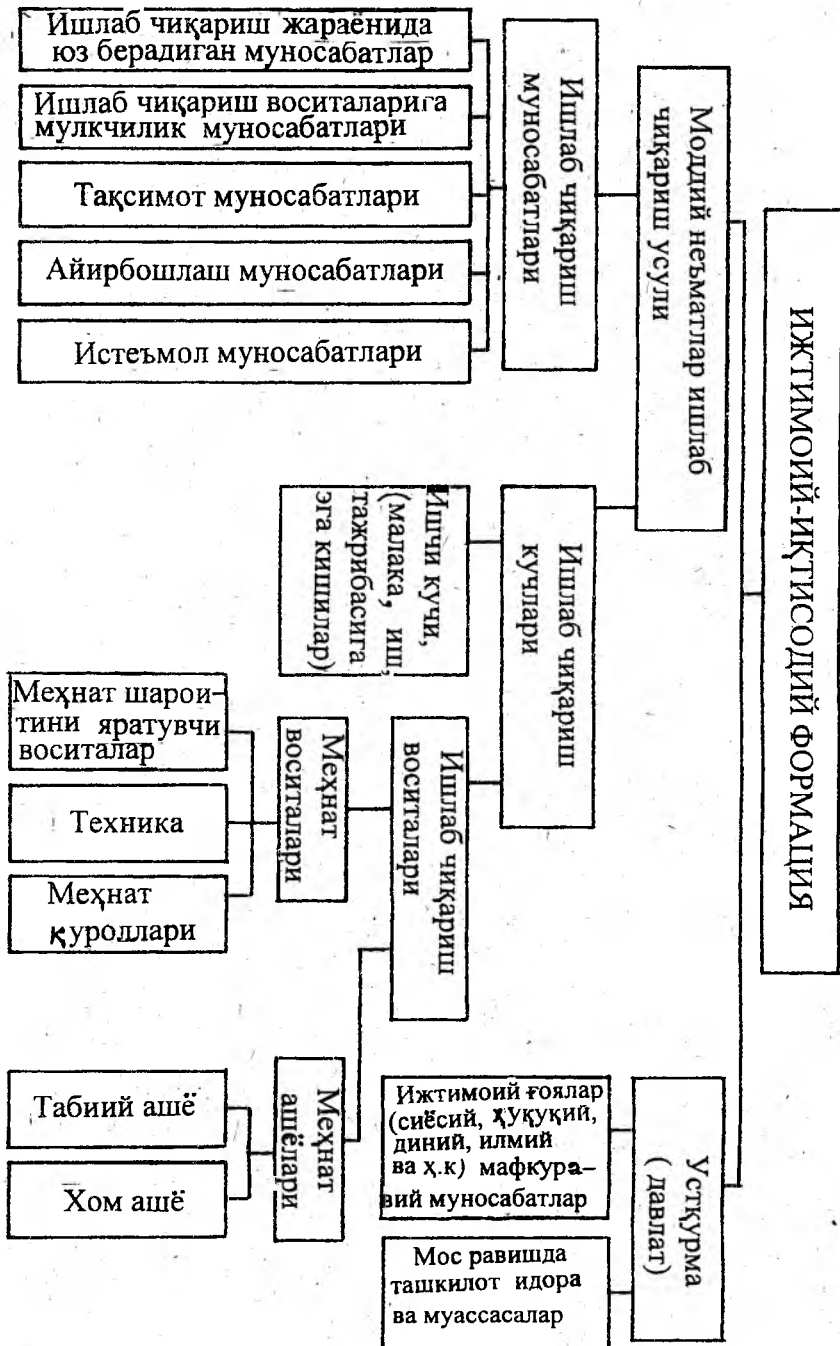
ИЖТИМОИЙ-ИҚТИСОДИЙ ФОРМАЦИЯ

Моддий неъматлар ишлаб чиқариш усули

Ишлаб чиқариш муносабатлари

Ишлаб чиқариш жараёнида юз берадиган муносабатлар

Ишлаб чиқариш воситаларига мулкчилик муносабатлари

Тақсимот муносабатлари

Айирбошлаш муносабатлари

Истеъмол муносабатлари

Ишлаб чиқариш кучлари

Ишчи кучи, (малака, иш, тажрибасига эга кишилар)

Ишлаб чиқариш воситалари

Меҳнат воситалари

Меҳнат шароитини яратувчи воситалар

Техника

Меҳнат қуроллари

Меҳнат ашёлари

Табиий ашё

Хом ашё

Устқурма (давлат)

Ижтимоий ғоялар (сиёсий, ҳуқуқий, диний, илмий ва ҳ.к) мафкуравий муносабатлар

Мос равишда ташкилот идора ва муассасалар